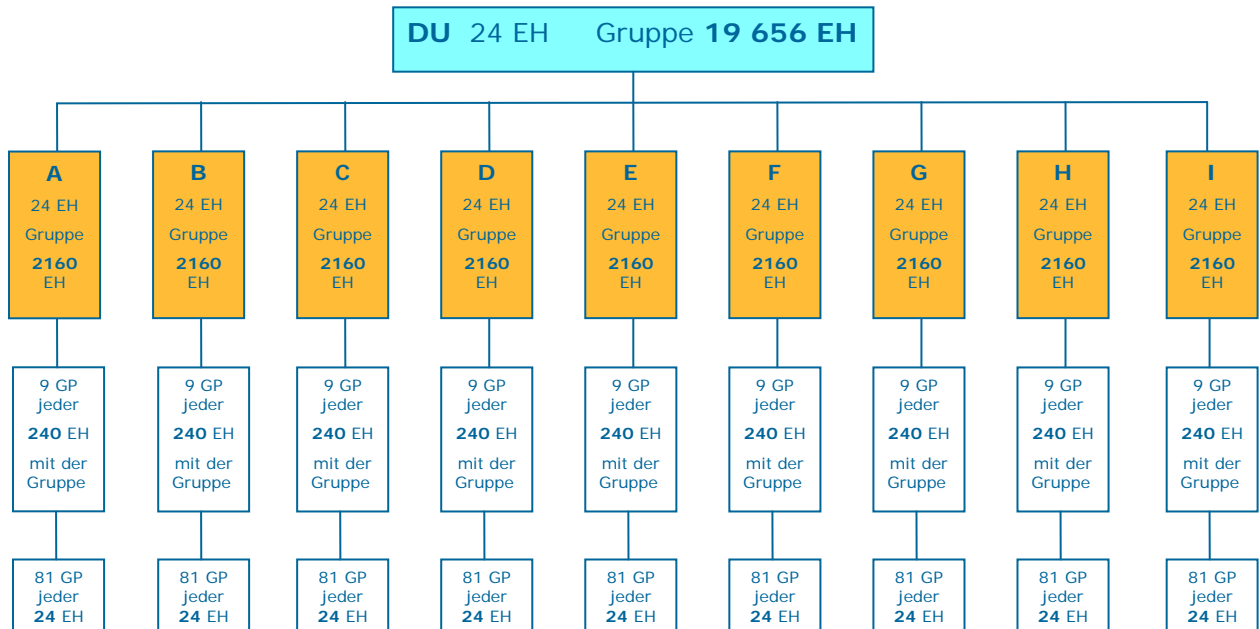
**DU** 24 EH Gruppe **19 656 EH**

**A**
24 EH
Gruppe
**2160**
EH

**B**
24 EH
Gruppe
**2160**
EH

**C**
24 EH
Gruppe
**2160**
EH

**D**
24 EH
Gruppe
**2160**
EH

**E**
24 EH
Gruppe
**2160**
EH

**F**
24 EH
Gruppe
**2160**
EH

**G**
24 EH
Gruppe
**2160**
EH

**H**
24 EH
Gruppe
**2160**
EH

**I**
24 EH
Gruppe
**2160**
EH

9 GP
jeder
**240** EH
mit der
Gruppe

9 GP
jeder
**240** EH
mit der
Gruppe

9 GP
jeder
**240** EH
mit der
Gruppe

9 GP
jeder
**240** EH
mit der
Gruppe

9 GP
jeder
**240** EH
mit der
Gruppe

9 GP
jeder
**240** EH
mit der
Gruppe

9 GP
jeder
**240** EH
mit der
Gruppe

9 GP
jeder
**240** EH
mit der
Gruppe

9 GP
jeder
**240** EH
mit der
Gruppe

81 GP
jeder
**24** EH

81 GP
jeder
**24** EH

81 GP
jeder
**24** EH

81 GP
jeder
**24** EH

81 GP
jeder
**24** EH

81 GP
jeder
**24** EH

81 GP
jeder
**24** EH

81 GP
jeder
**24** EH

81 GP
jeder
**24** EH